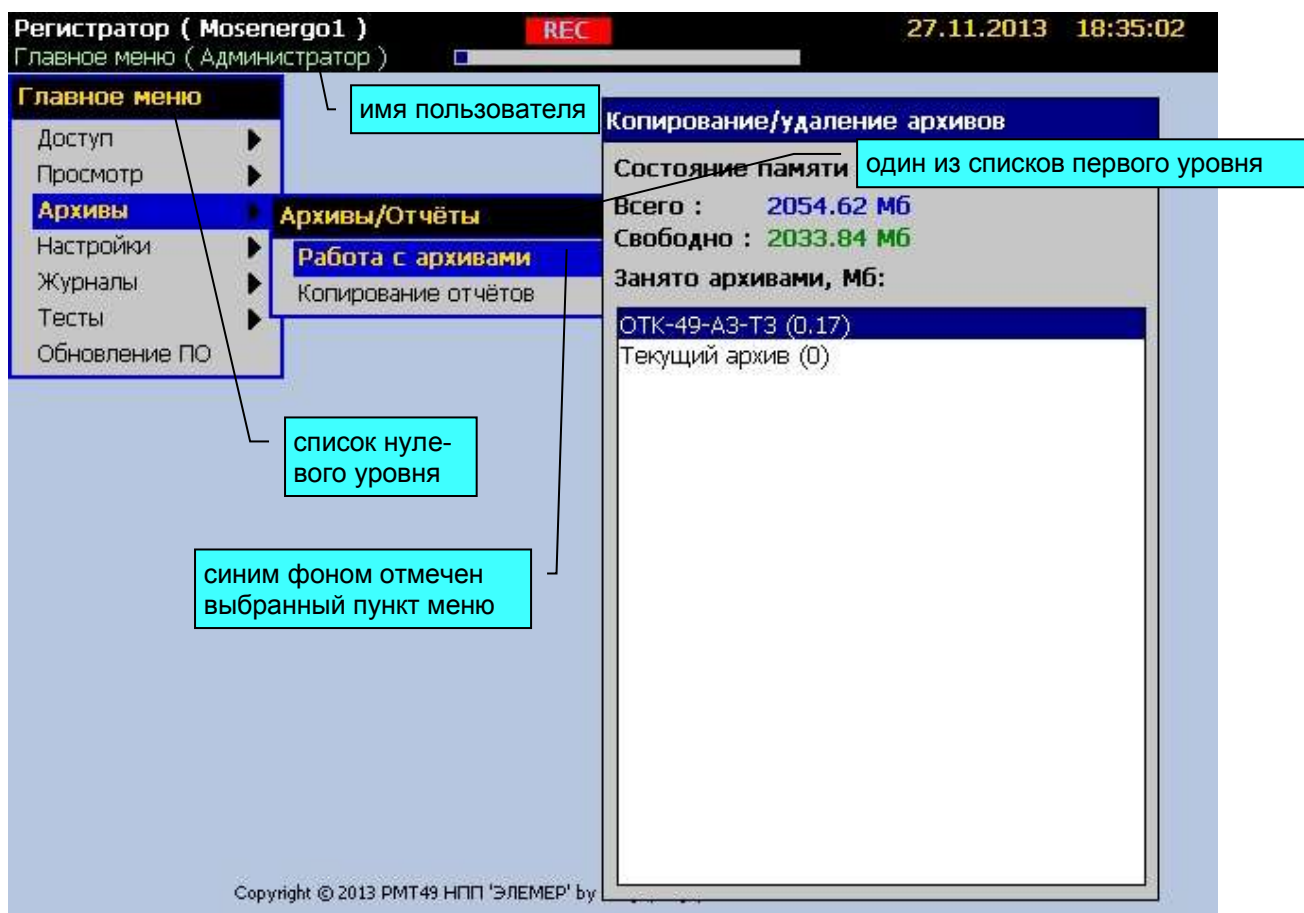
Регистратор ( Mosenergo1 ) REC 27.11.2013 18:35:02
Главное меню ( Администратор )

Главное меню
Доступ
Просмотр
Архивы
Настройки
Журналы
Тесты
Обновление ПО

имя пользователя

Архивы/Отчёты
Работа с архивами
Копирование отчётов

Копирование/удаление архивов
Состояние памяти
один из списков первого уровня
Всего : 2054.62 Мб
Свободно : 2033.84 Мб
Занято архивами, Мб:
ОТК-49-А3-Т3 (0.17)
Текущий архив (0)

список нулевого уровня

синим фоном отмечен выбранный пункт меню

Copyright © 2013 РМТ49 НПП 'ЭЛЕМЕР' by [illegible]